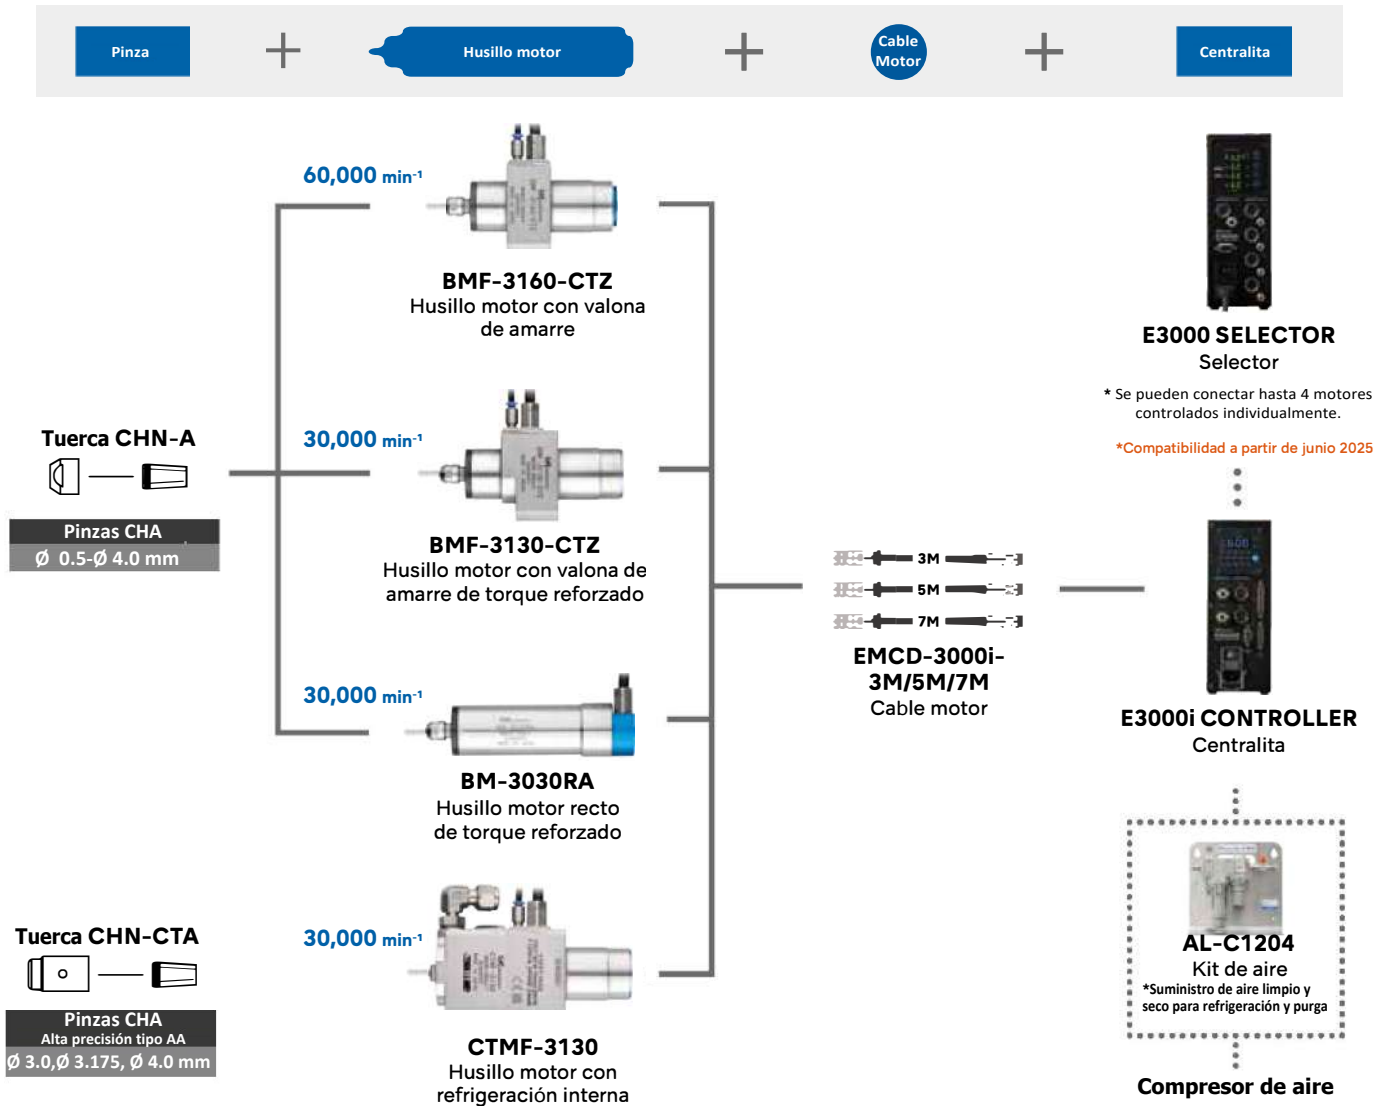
Pinza + Husillo motor + Cable Motor + Centralita

Tuerca CHN-A

Pinzas CHA
Ø 0.5-Ø 4.0 mm

Tuerca CHN-CTA

Pinzas CHA
Alta precisión tipo AA
Ø 3.0,Ø 3.175, Ø 4.0 mm

60,000 min$^{-1}$

BMF-3160-CTZ
Husillo motor con valona de amarre

30,000 min$^{-1}$

BMF-3130-CTZ
Husillo motor con valona de amarre de torque reforzado

30,000 min$^{-1}$

BM-3030RA
Husillo motor recto de torque reforzado

30,000 min$^{-1}$

CTMF-3130
Husillo motor con refrigeración interna

3M
5M
7M

EMCD-3000i-3M/5M/7M
Cable motor

E3000 SELECTOR
Selector
* Se pueden conectar hasta 4 motores controlados individualmente.
*Compatibilidad a partir de junio 2025

E3000i CONTROLLER
Centralita

AL-C1204
Kit de aire
*Suministro de aire limpio y seco para refrigeración y purga

Compresor de aire